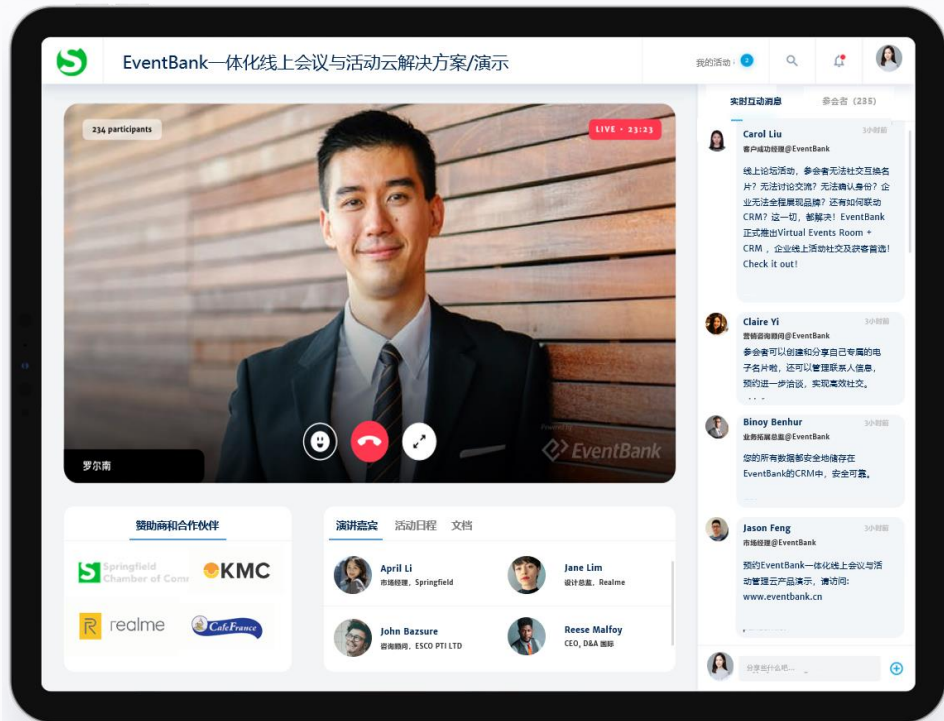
EventBank一体化线上会议与活动云解决方案/演示

我的活动 3

234 participants

LIVE · 23:23

罗尔南

Powered by EventBank

实时互动消息　参会者 (235)

Carol Liu 3小时前
客户成功经理@EventBank
线上论坛活动，参会者无法社交互换名片？无法讨论交流？无法确认身份？企业无法全程展现品牌？还有如何联动CRM？这一切，都解决！EventBank正式推出Virtual Events Room + CRM，企业线上活动社交及获客首选！Check it out!

Claire Yi 3小时前
营销咨询顾问@EventBank
参会者可以创建和分享自己专属的电子名片哟，还可以管理联系人信息，预约进一步洽谈，实现高效社交。

Binoy Benhur 3小时前
业务拓展总监@EventBank
您的所有数据都安全地储存在EventBank的CRM中，安全可靠。

Jason Feng 3小时前
市场经理@EventBank
预约EventBank一体化线上会议与活动管理云产品演示，请访问：www.eventbank.cn

分享些什么吧...

赞助商和合作伙伴

Springfield Chamber of Comm

KMC

realme

CaféFrance

演讲嘉宾　活动日程　文档

April Li
市场经理，Springfield

Jane Lim
设计总监，Realme

John Bazsure
咨询顾问，ESCO PTI LTD

Reese Malfoy
CEO, D&A 画际